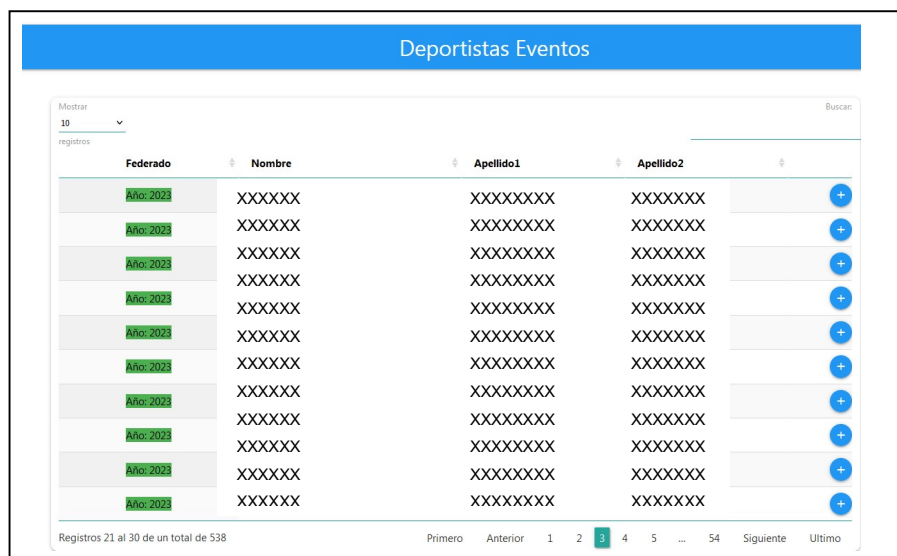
Deportistas Eventos

Mostrar
10
registros

Buscar:

| Federado | Nombre | Apellido1 | Apellido2 | |
|---|---|---|---|---|
| Año: 2023 | XXXXXX | XXXXXXXX | XXXXXXX | + |
| Año: 2023 | XXXXXX | XXXXXXXX | XXXXXXX | + |
| Año: 2023 | XXXXXX | XXXXXXXX | XXXXXXX | + |
| Año: 2023 | XXXXXX | XXXXXXXX | XXXXXXX | + |
| Año: 2023 | XXXXXX | XXXXXXXX | XXXXXXX | + |
| Año: 2023 | XXXXXX | XXXXXXXX | XXXXXXX | + |
| Año: 2023 | XXXXXX | XXXXXXXX | XXXXXXX | + |
| Año: 2023 | XXXXXX | XXXXXXXX | XXXXXXX | + |
| Año: 2023 | XXXXXX | XXXXXXXX | XXXXXXX | + |
| Año: 2023 | XXXXXX | XXXXXXXX | XXXXXXX | + |
| | XXXXXX | XXXXXXXX | XXXXXXX | |
| | XXXXXX | XXXXXXXX | XXXXXXX | |
| | XXXXXX | XXXXXXXX | XXXXXXX | |
| | XXXXXX | XXXXXXXX | XXXXXXX | |
| | XXXXXX | XXXXXXXX | XXXXXXX | |

Registros 21 al 30 de un total de 538

Primero Anterior 1 2 3 4 5 ... 54 Siguiente Ultimo